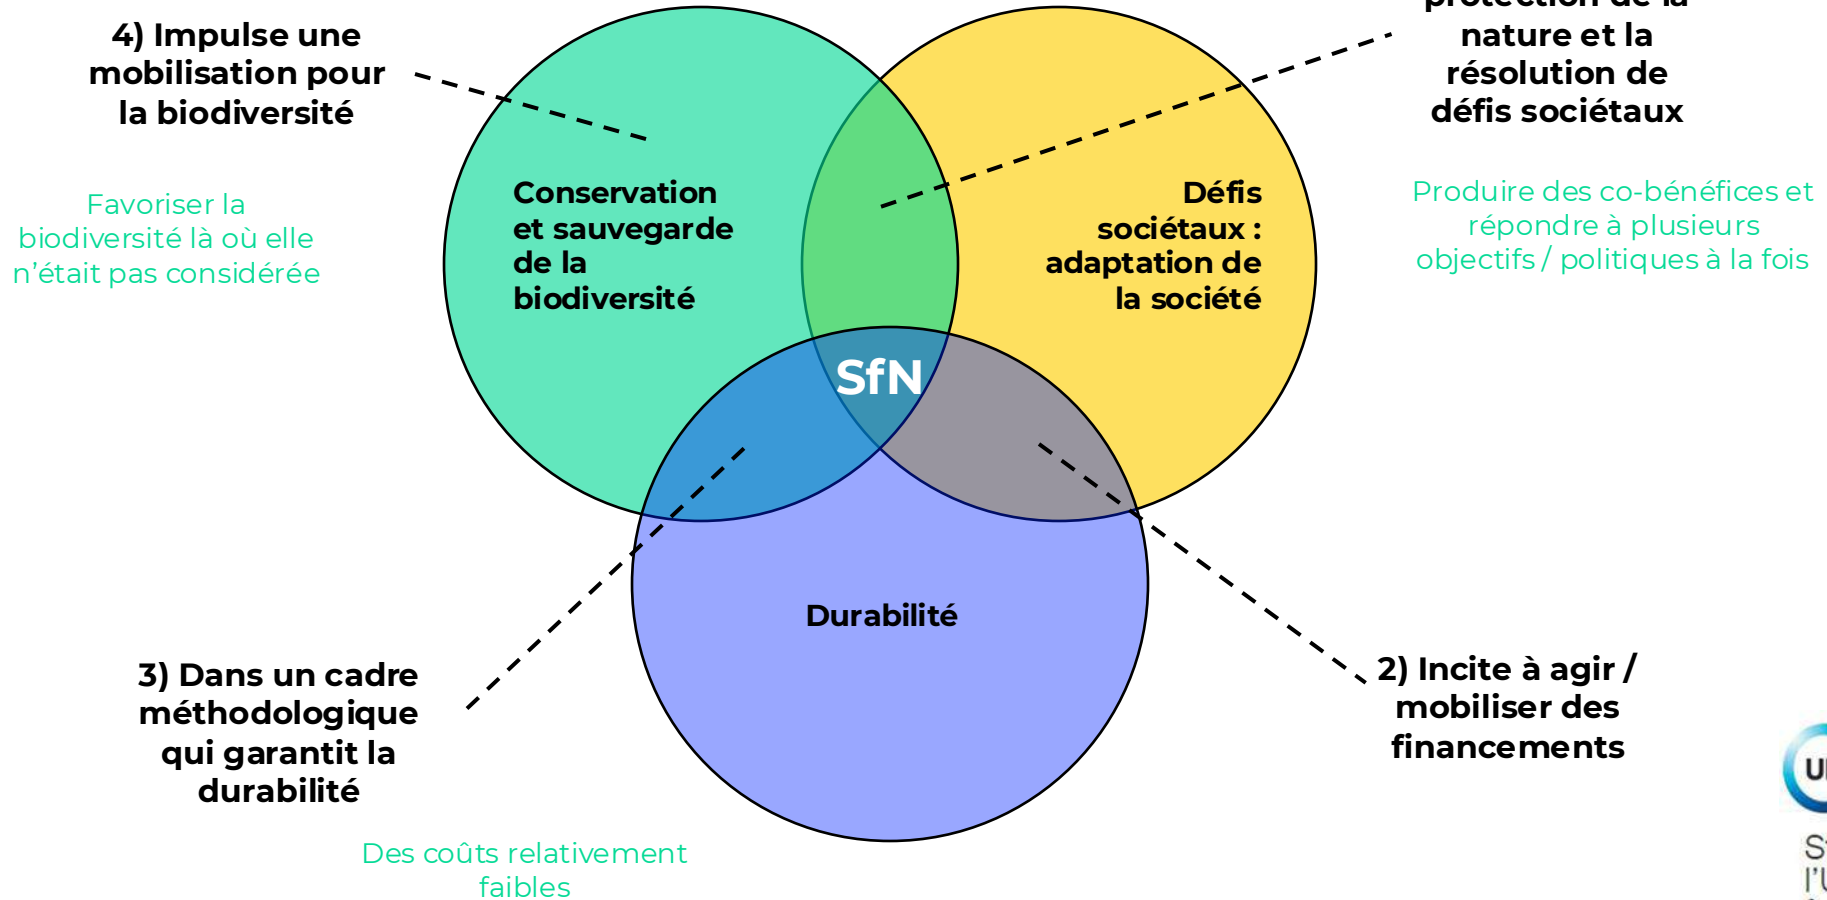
4) Impulse une mobilisation pour la biodiversité

Favoriser la biodiversité là où elle n'était pas considérée

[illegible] nature et la résolution de défis sociétaux

Produire des co-bénéfices et répondre à plusieurs objectifs / politiques à la fois

Conservation et sauvegarde de la biodiversité

Défis sociétaux : adaptation de la société

SfN

Durabilité

3) Dans un cadre méthodologique qui garantit la durabilité

Des coûts relativement faibles

2) Incite à agir / mobiliser des financements

U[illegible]

S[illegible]
l'U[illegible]